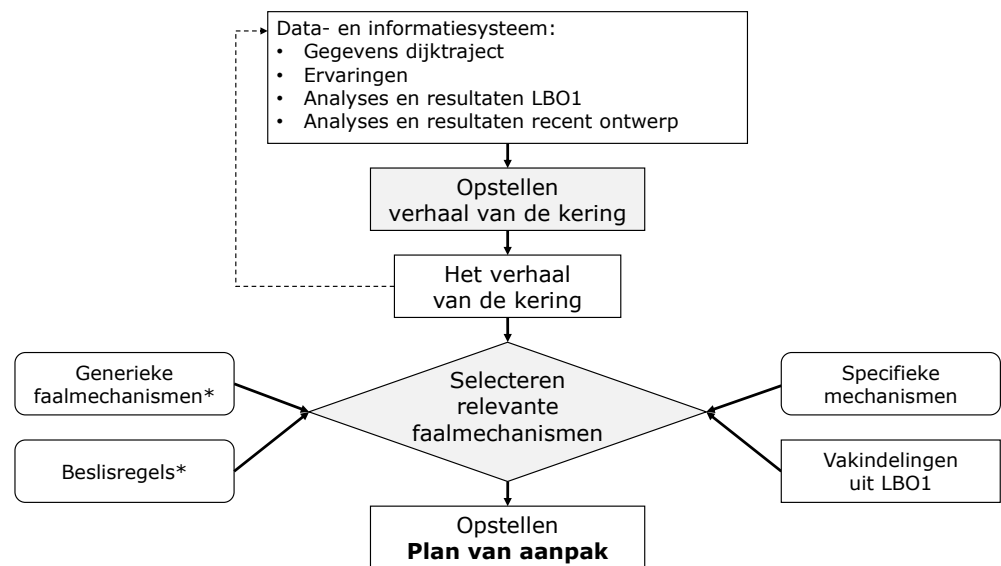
Data- en informatiesysteem:
• Gegevens dijktraject
• Ervaringen
• Analyses en resultaten LBO1
• Analyses en resultaten recent ontwerp

Opstellen verhaal van de kering

Het verhaal van de kering

Generieke faalmechanismen*

Beslisregels*

Selecteren relevante faalmechanismen

Specifieke mechanismen

Vakindelingen uit LBO1

Opstellen **Plan van aanpak**